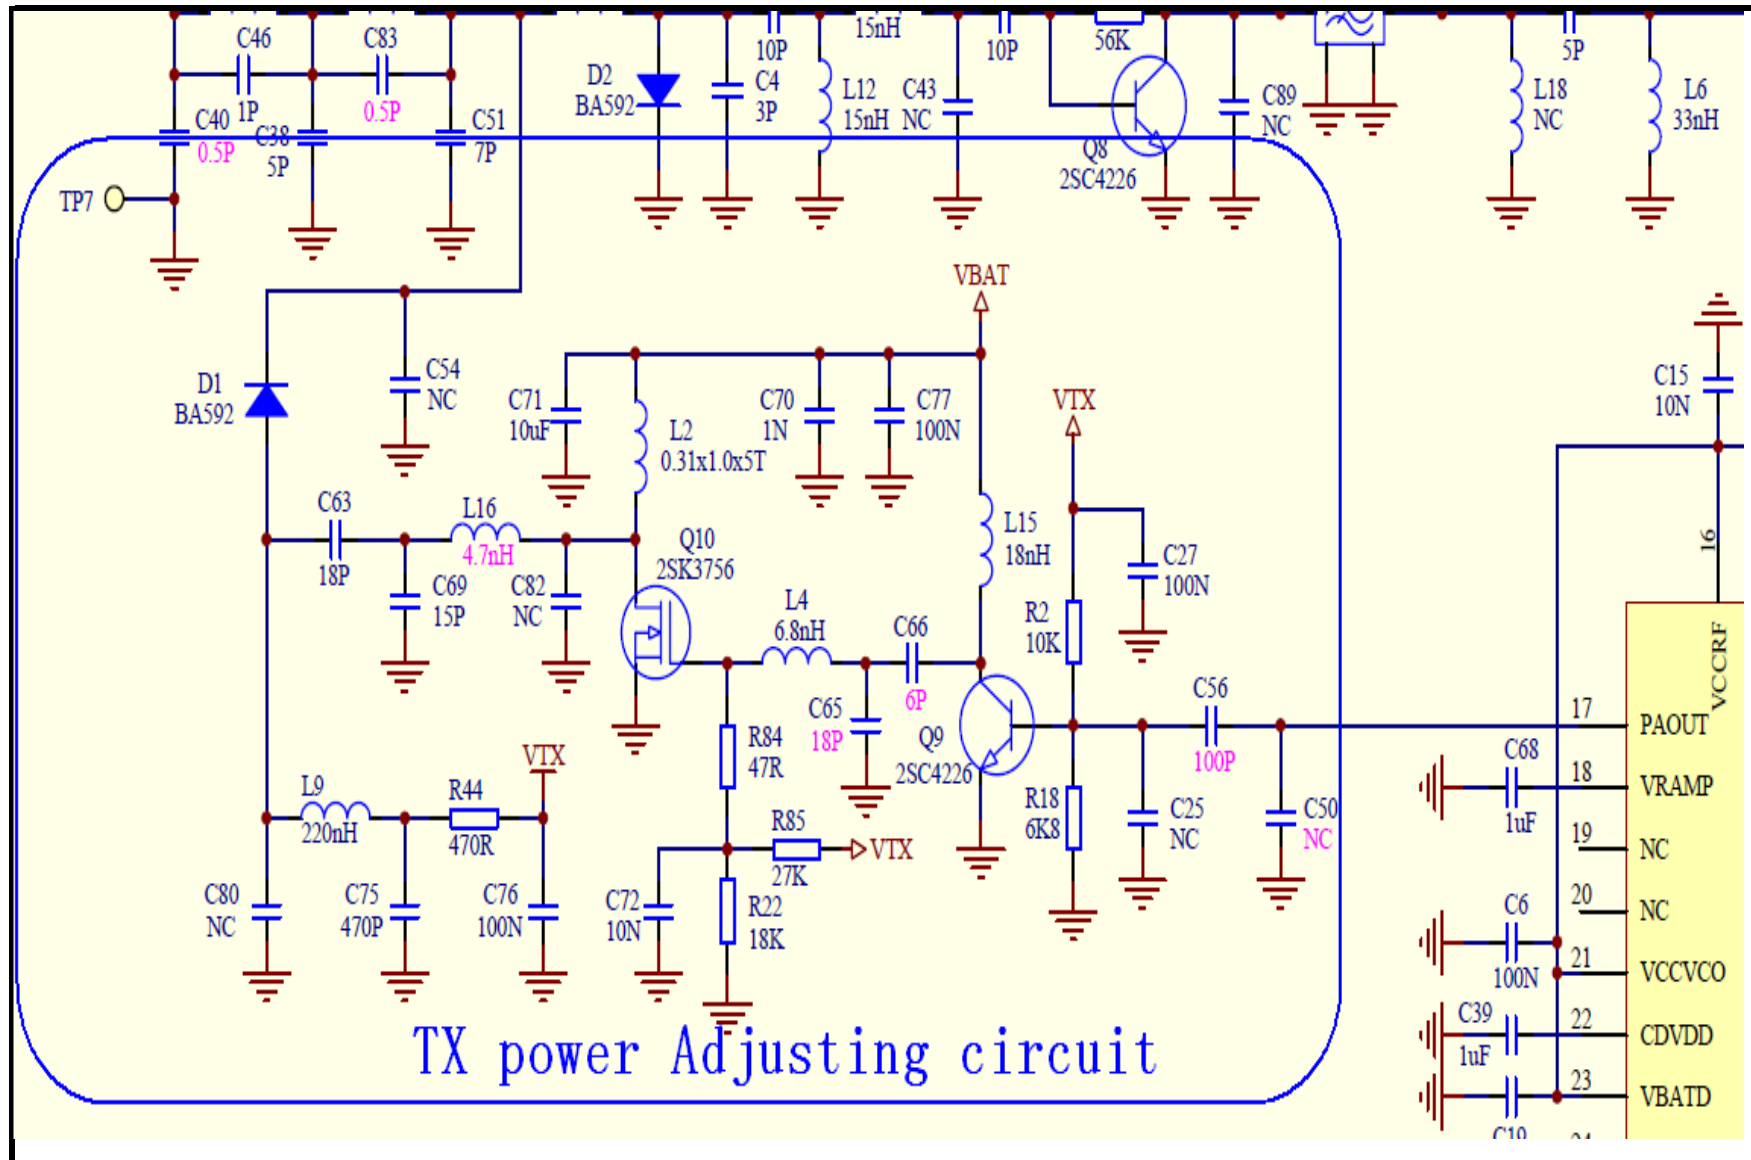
C46
C83
1P
0.5P
C40
0.5P
C38
5P
C51
7P
TP7
D2
BA592
10P
C4
3P
15nH
L12
15nH
C43
NC
10P
56K
Q8
2SC4226
C89
NC
5P
L18
NC
L6
33nH
VBAT
D1
BA592
C54
NC
C71
10uF
L2
0.31x1.0x5T
C70
1N
C77
100N
VTX
C15
10N
C63
18P
L16
4.7nH
C69
15P
C82
NC
Q10
2SK3756
L15
18nH
C27
100N
R2
10K
16
VCCRF
L4
6.8nH
C66
6P
C65
18P
Q9
2SC4226
C56
100P
17
PAOUT
R84
47R
R18
6K8
C25
NC
C50
NC
C68
1uF
18
VRAMP
L9
220nH
R44
470R
VTX
R85
27K
VTX
19
NC
20
NC
C80
NC
C75
470P
C76
100N
C72
10N
R22
18K
C6
100N
21
VCCVCO
C39
1uF
22
CDVDD
23
VBATD
C19
TX power Adjusting circuit